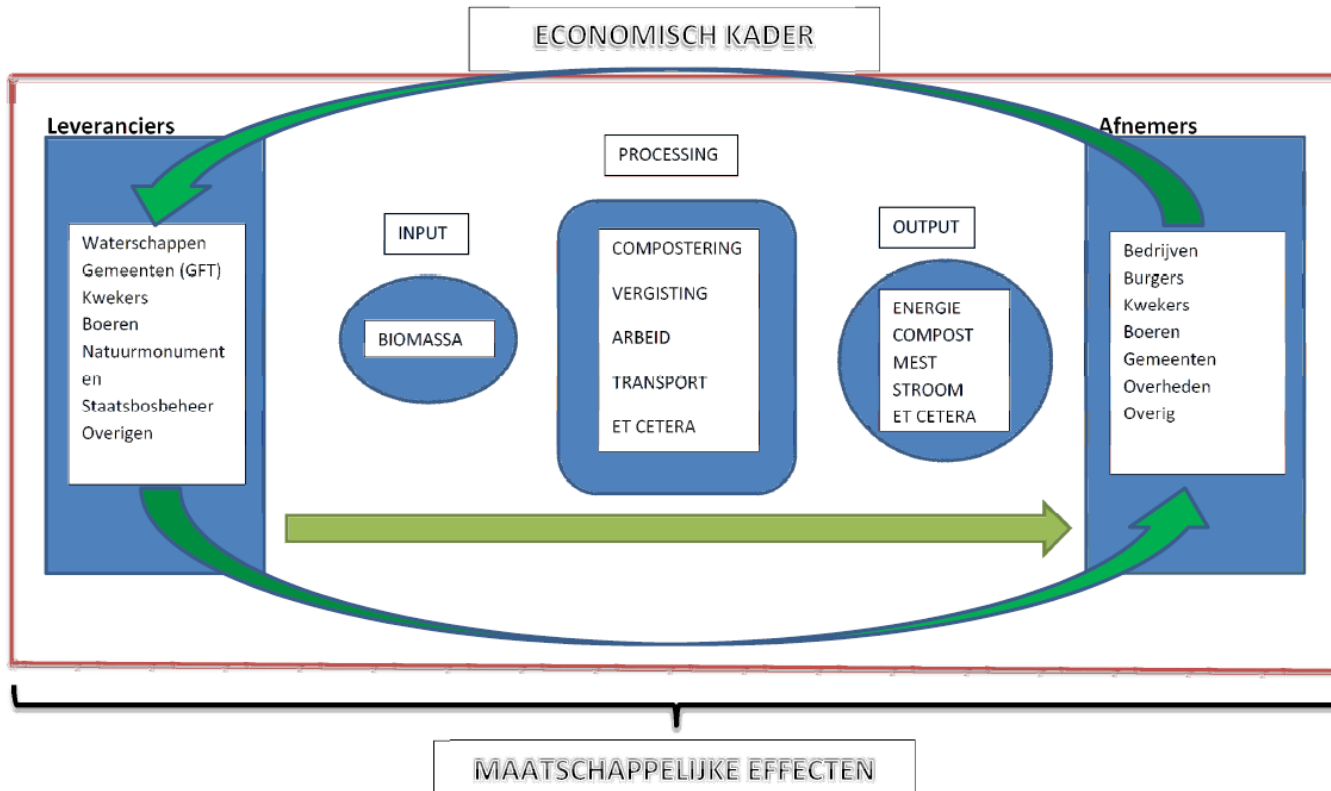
ECONOMISCH KADER

Leveranciers

Waterschappen
Gemeenten (GFT)
Kwekers
Boeren
Natuurmonumenten
Staatsbosbeheer
Overigen

PROCESSING

INPUT

BIOMASSA

COMPOSTERING
VERGISTING
ARBEID
TRANSPORT
ET CETERA

OUTPUT

ENERGIE
COMPOST
MEST
STROOM
ET CETERA

Afnemers

Bedrijven
Burgers
Kwekers
Boeren
Gemeenten
Overheden
Overig

MAATSCHAPPELIJKE EFFECTEN